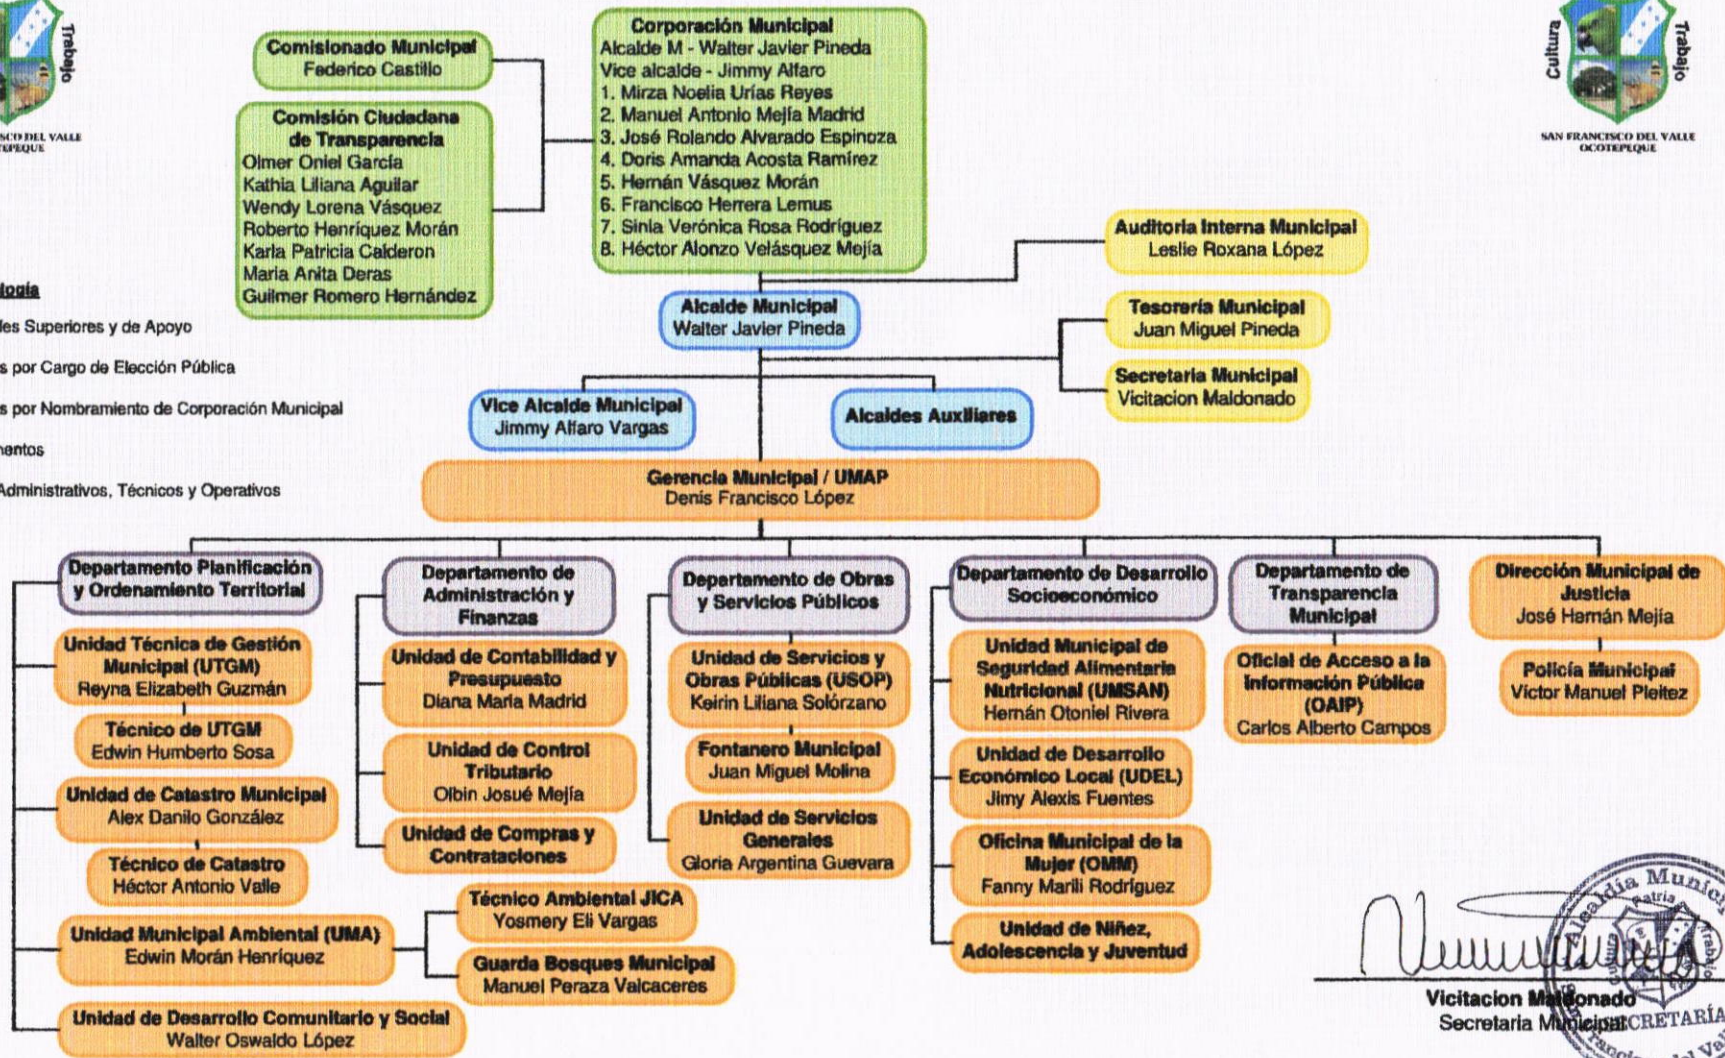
Trabajo

SCO DEL VALLE
TEPEQUE

Cultura
Trabajo

SAN FRANCISCO DEL VALLE
OCOTEPEQUE

Comisionado Municipal
Federico Castillo

Comisión Ciudadana de Transparencia
Olmer Oniel García
Kathia Liliana Aguilar
Wendy Lorena Vásquez
Roberto Henríquez Morán
Karla Patricia Calderon
Maria Anita Deras
Guilmer Romero Hernández

Corporación Municipal
Alcalde M - Walter Javier Pineda
Vice alcalde - Jimmy Alfaro
1. Mirza Noelia Urías Reyes
2. Manuel Antonio Mejía Madrid
3. José Rolando Alvarado Espinoza
4. Doris Amanda Acosta Ramírez
5. Hernán Vásquez Morán
6. Francisco Herrera Lemus
7. Sinia Verónica Rosa Rodríguez
8. Héctor Alonzo Velásquez Mejía

ología
des Superiores y de Apoyo
s por Cargo de Elección Pública
s por Nombramiento de Corporación Municipal
entos
Administrativos, Técnicos y Operativos

Auditoria Interna Municipal
Leslie Roxana López

Alcalde Municipal
Walter Javier Pineda

Tesorería Municipal
Juan Miguel Pineda

Secretaria Municipal
Vicitacion Maldonado

Vice Alcalde Municipal
Jimmy Alfaro Vargas

Alcaldes Auxiliares

Gerencia Municipal / UMAP
Denis Francisco López

Departamento Planificación y Ordenamiento Territorial

Unidad Técnica de Gestión Municipal (UTGM)
Reyna Elizabeth Guzmán

Técnico de UTGM
Edwin Humberto Sosa

Unidad de Catastro Municipal
Alex Danilo González

Técnico de Catastro
Héctor Antonio Valle

Unidad Municipal Ambiental (UMA)
Edwin Morán Henríquez

Unidad de Desarrollo Comunitario y Social
Walter Oswaldo López

Departamento de Administración y Finanzas

Unidad de Contabilidad y Presupuesto
Diana María Madrid

Unidad de Control Tributario
Olbin Josué Mejía

Unidad de Compras y Contrataciones

Técnico Ambiental JICA
Yosmery Eli Vargas

Guarda Bosques Municipal
Manuel Peraza Valcaceres

Departamento de Obras y Servicios Públicos

Unidad de Servicios y Obras Públicas (USOP)
Keirin Liliana Solórzano

Fontanero Municipal
Juan Miguel Molina

Unidad de Servicios Generales
Gloria Argentina Guevara

Departamento de Desarrollo Socioeconómico

Unidad Municipal de Seguridad Alimentaria Nutricional (UMSAN)
Hernán Otoniel Rivera

Unidad de Desarrollo Económico Local (UDEL)
Jimy Alexis Fuentes

Oficina Municipal de la Mujer (OMM)
Fanny Marili Rodríguez

Unidad de Niñez, Adolescencia y Juventud

Departamento de Transparencia Municipal

Oficial de Acceso a la Información Pública (OAIP)
Carlos Alberto Campos

Dirección Municipal de Justicia
José Hernán Mejía

Policía Municipal
Victor Manuel Pleitez

Alcaldía Munic
Patria
Trabajo
SECRETARÍA

Vicitacion Maldonado
Secretaria Municipal